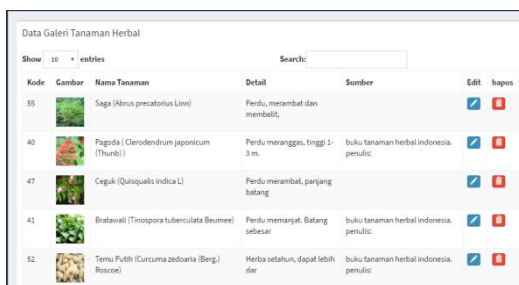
Data Galeri Tanaman Herbal

Show 10 entries Search:

| Kode | Gambar | Nama Tanaman | Detail | Sumber | Edit | hapus |
|---|---|---|---|---|---|---|
| 55 | | Saga (Abrus precatorius Linn) | Perdu, merambat dan membelit, | | | |
| 40 | | Pagoda ( Clerodendrum japonicum (Thunb) ) | Perdu meranggas, tinggi 1-3 m. | buku tanaman herbal indonesia. penulis: | | |
| 47 | | Ceguk (Quisqualis indica L) | Perdu merambat, panjang batang | | | |
| 41 | | Bratawali (Tinospora tuberculata Beumee) | Perdu memanjat. Batang sebesar | buku tanaman herbal indonesia. penulis: | | |
| 52 | | Temu Putih (Curcuma zedoaria (Berg.) Roscoe) | Herba setahun, dapat lebih dar | buku tanaman herbal indonesia. penulis: | | |